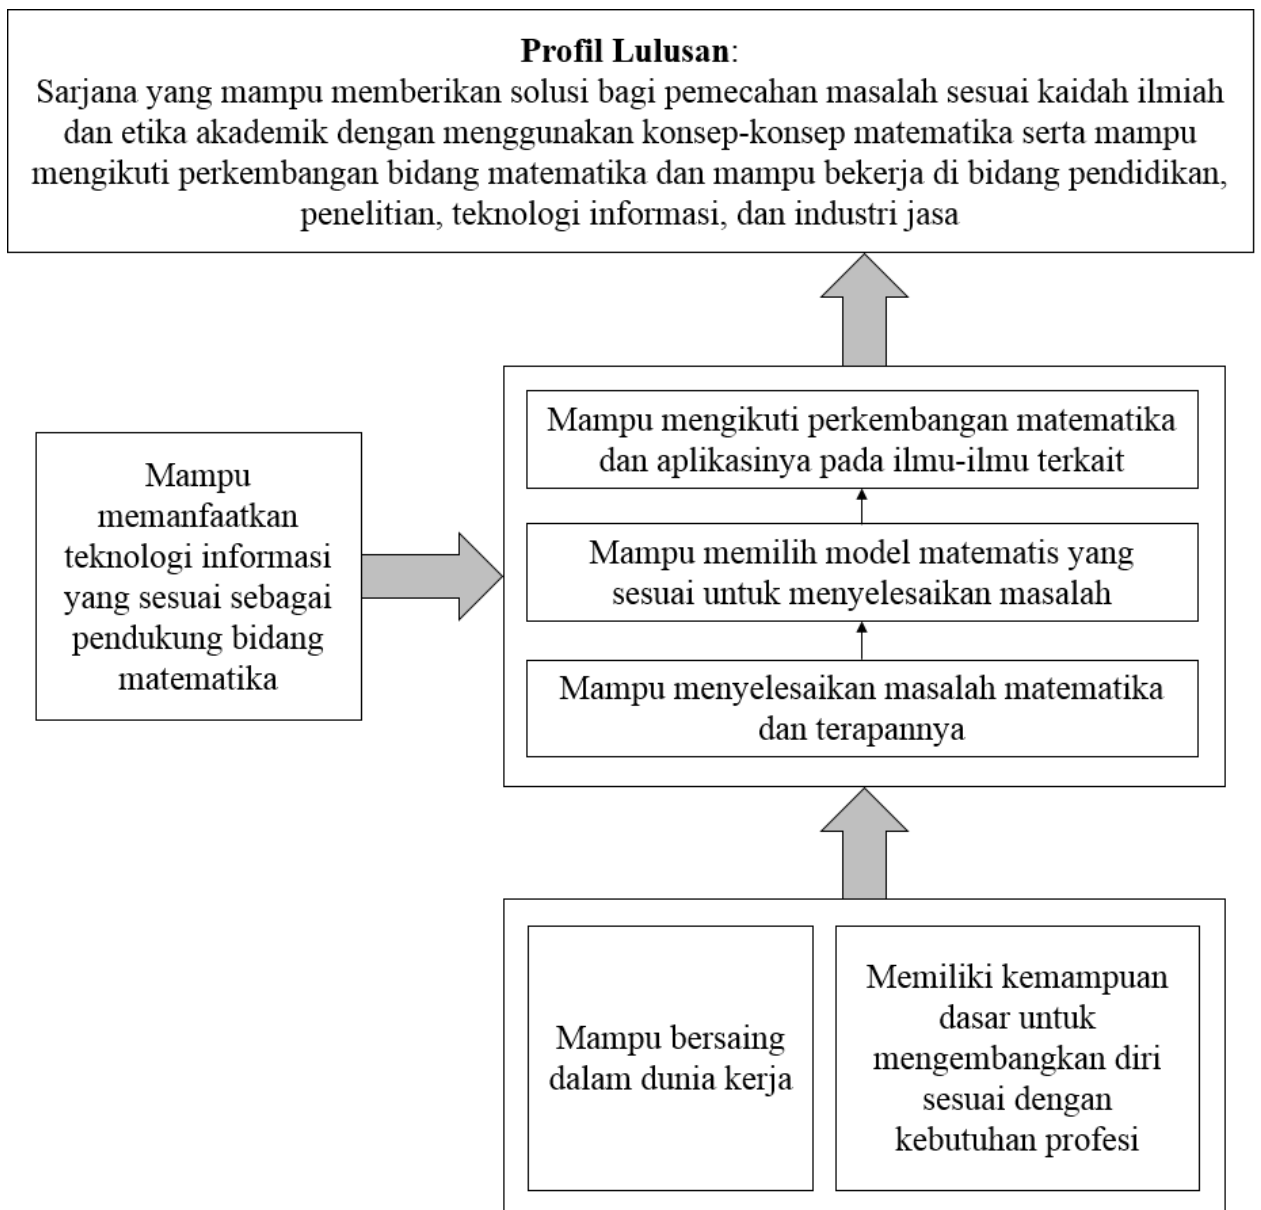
**Profil Lulusan**:
Sarjana yang mampu memberikan solusi bagi pemecahan masalah sesuai kaidah ilmiah dan etika akademik dengan menggunakan konsep-konsep matematika serta mampu mengikuti perkembangan bidang matematika dan mampu bekerja di bidang pendidikan, penelitian, teknologi informasi, dan industri jasa

Mampu memanfaatkan teknologi informasi yang sesuai sebagai pendukung bidang matematika

Mampu mengikuti perkembangan matematika dan aplikasinya pada ilmu-ilmu terkait

Mampu memilih model matematis yang sesuai untuk menyelesaikan masalah

Mampu menyelesaikan masalah matematika dan terapannya

Mampu bersaing dalam dunia kerja

Memiliki kemampuan dasar untuk mengembangkan diri sesuai dengan kebutuhan profesi